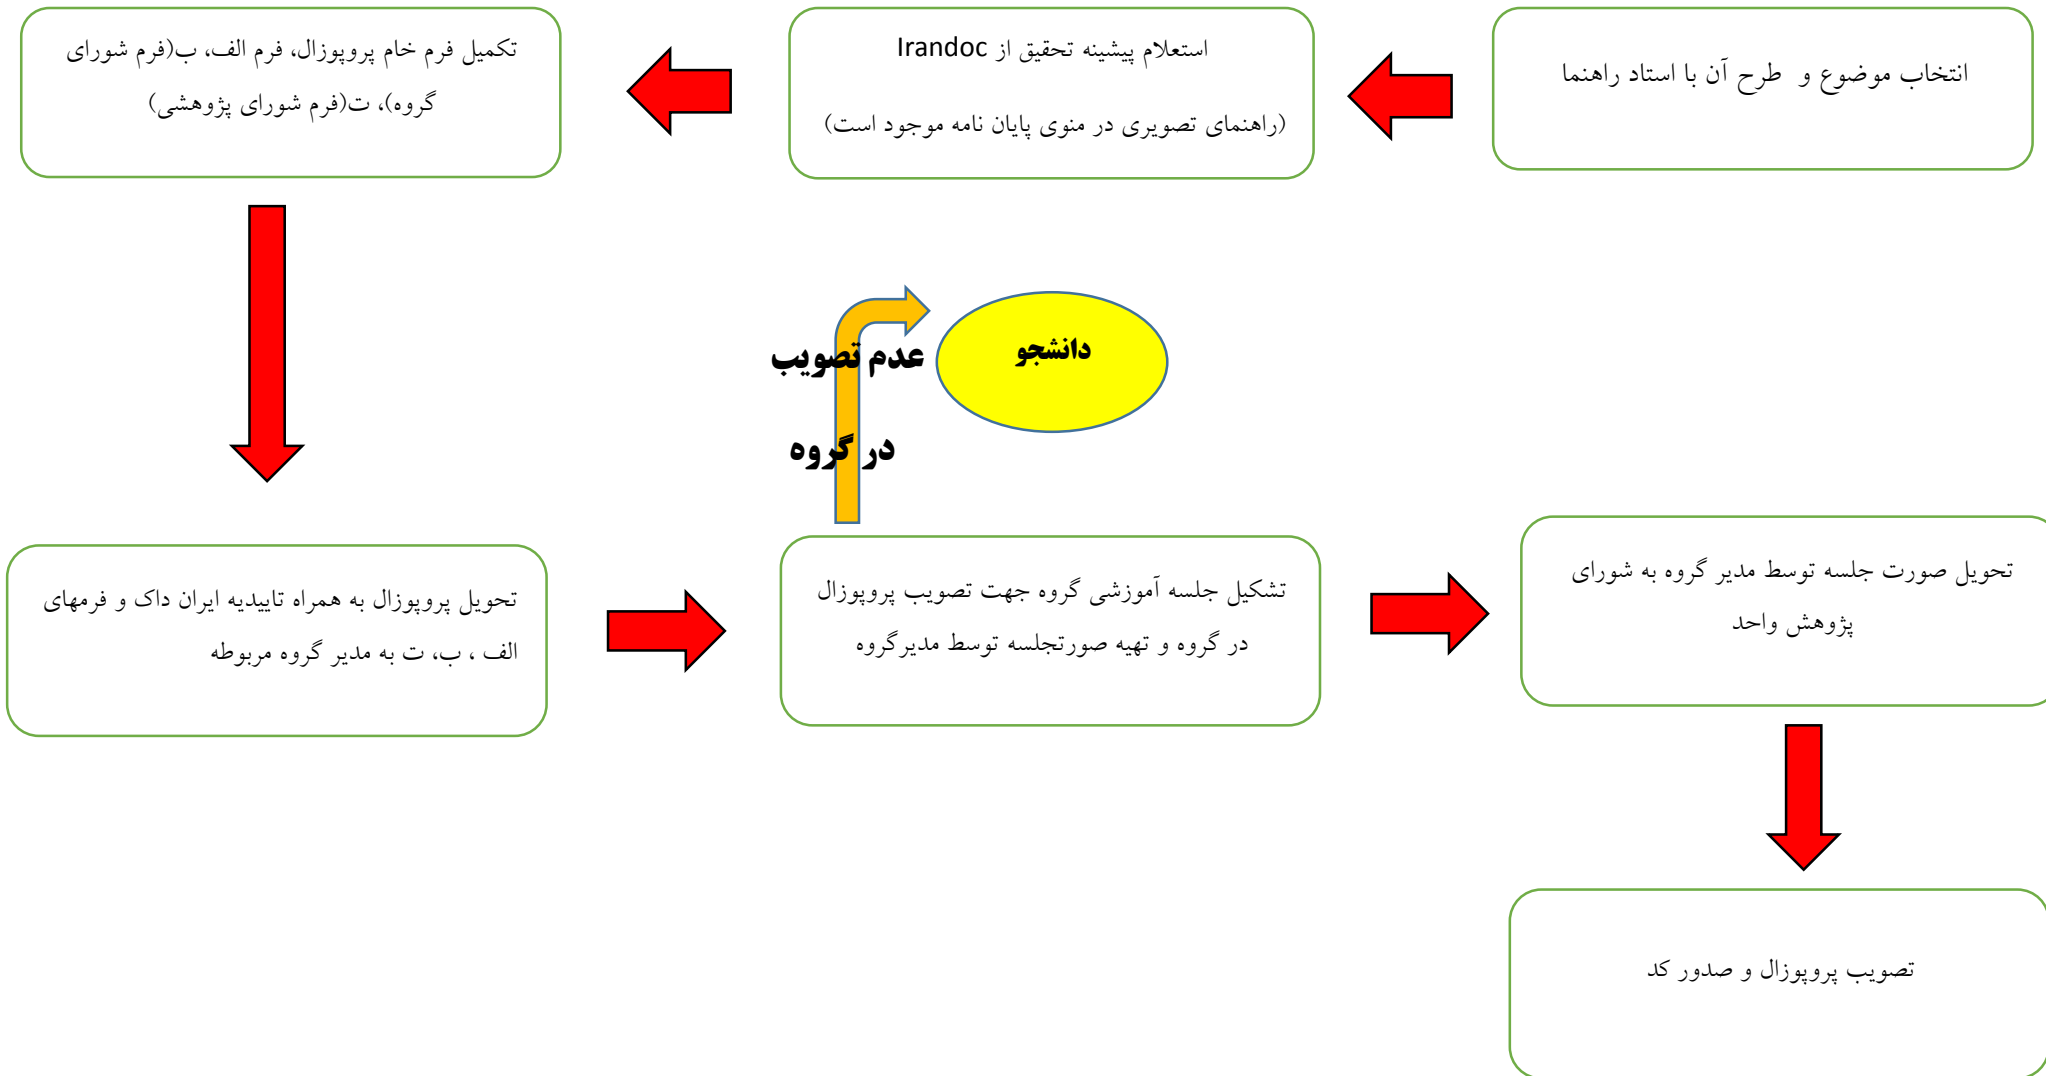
انتخاب موضوع و طرح آن با استاد راهنما

استعلام پیشینه تحقیق از Irandoc

(راهنمای تصویری در منوی پایان نامه موجود است)

تکمیل فرم خام پروپوزال، فرم الف، ب(فرم شورای گروه)، ت(فرم شورای پژوهشی)

دانشجو

عدم تصویب در گروه

تحویل پروپوزال به همراه تاییدیه ایران داک و فرمهای الف ، ب، ت به مدیر گروه مربوطه

تشکیل جلسه آموزشی گروه جهت تصویب پروپوزال در گروه و تهیه صورتجلسه توسط مدیرگروه

تحویل صورت جلسه توسط مدیر گروه به شورای پژوهش واحد

تصویب پروپوزال و صدور کد